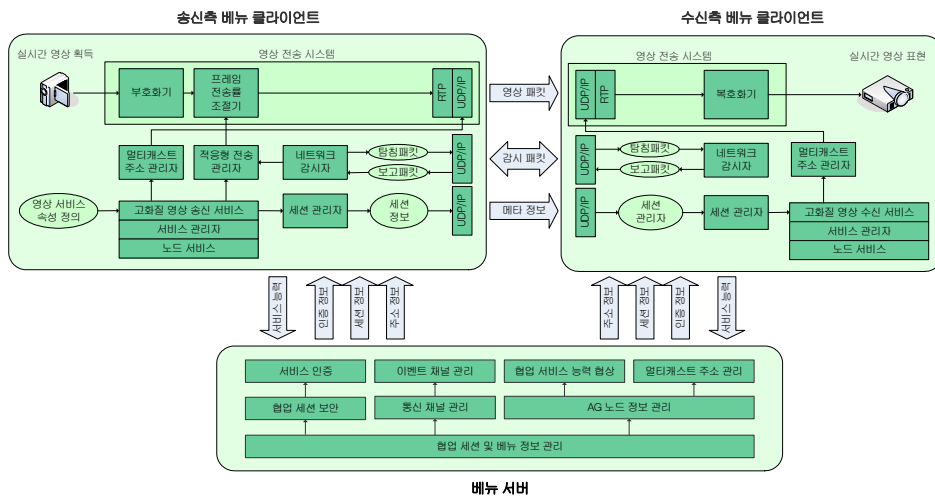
송신측 베뉴 클라이언트

실시간 영상 획득

영상 전송 시스템

부호화기

프레임 전송률 조절기

RTP

UDP/IP

멀티캐스트 주소 관리자

적응형 전송 관리자

네트워크 감시자

탐침패킷

보고패킷

UDP/IP

영상 서비스 속성 정의

고화질 영상 송신 서비스

세션 관리자

세션 정보

UDP/IP

서비스 관리자

노드 서비스

수신측 베뉴 클라이언트

영상 전송 시스템

실시간 영상 표현

UDP/IP

RTP

복호화기

영상 패킷

감시 패킷

메타 정보

UDP/IP

탐침패킷

보고패킷

네트워크 감시자

멀티캐스트 주소 관리자

UDP/IP

세션 관리자

세션 관리자

고화질 영상 수신 서비스

서비스 관리자

노드 서비스

서비스 등록

인증 정보

세션 정보

주소 정보

주소 정보

세션 정보

인증 정보

서비스 등록

서비스 인증

이벤트 채널 관리

협업 서비스 능력 협상

멀티캐스트 주소 관리

협업 세션 보안

통신 채널 관리

AG 노드 정보 관리

협업 세션 및 베뉴 정보 관리

베뉴 서버